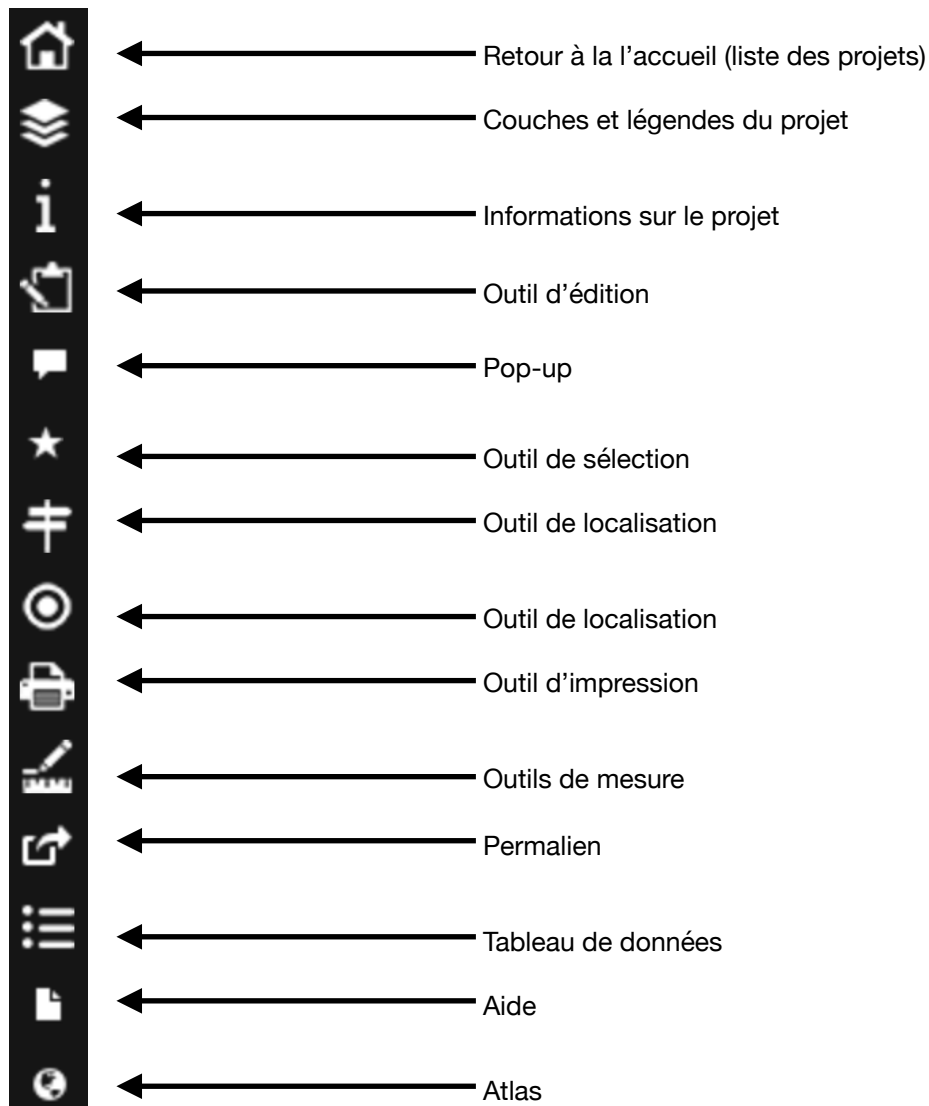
Retour à la l'accueil (liste des projets)

Couches et légendes du projet

Informations sur le projet

Outil d'édition

Pop-up

Outil de sélection

Outil de localisation

Outil de localisation

Outil d'impression

Outils de mesure

Permalien

Tableau de données

Aide

Atlas